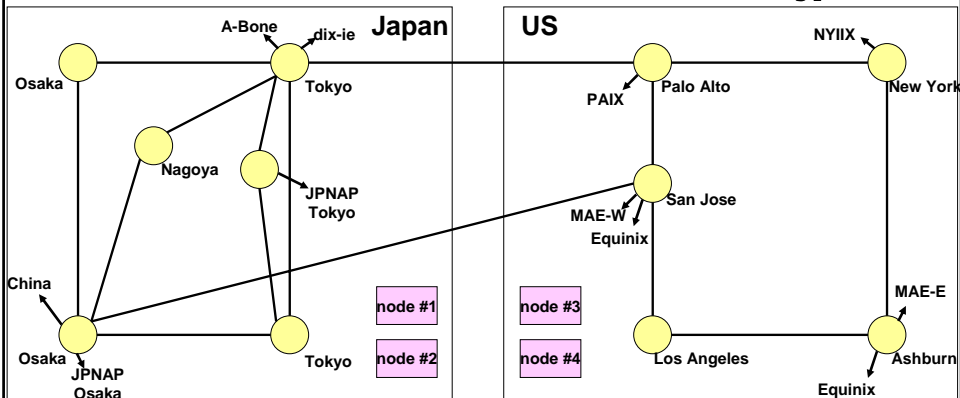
Japan

A-Bone

dix-ie

Osaka

Tokyo

Nagoya

JPNAP Tokyo

China

Osaka

JPNAP Osaka

Tokyo

node #1

node #2

US

NYIIX

PAIX

Palo Alto

New York

San Jose

MAE-W

Equinix

node #3

node #4

Los Angeles

MAE-E

Ashburn

Equinix